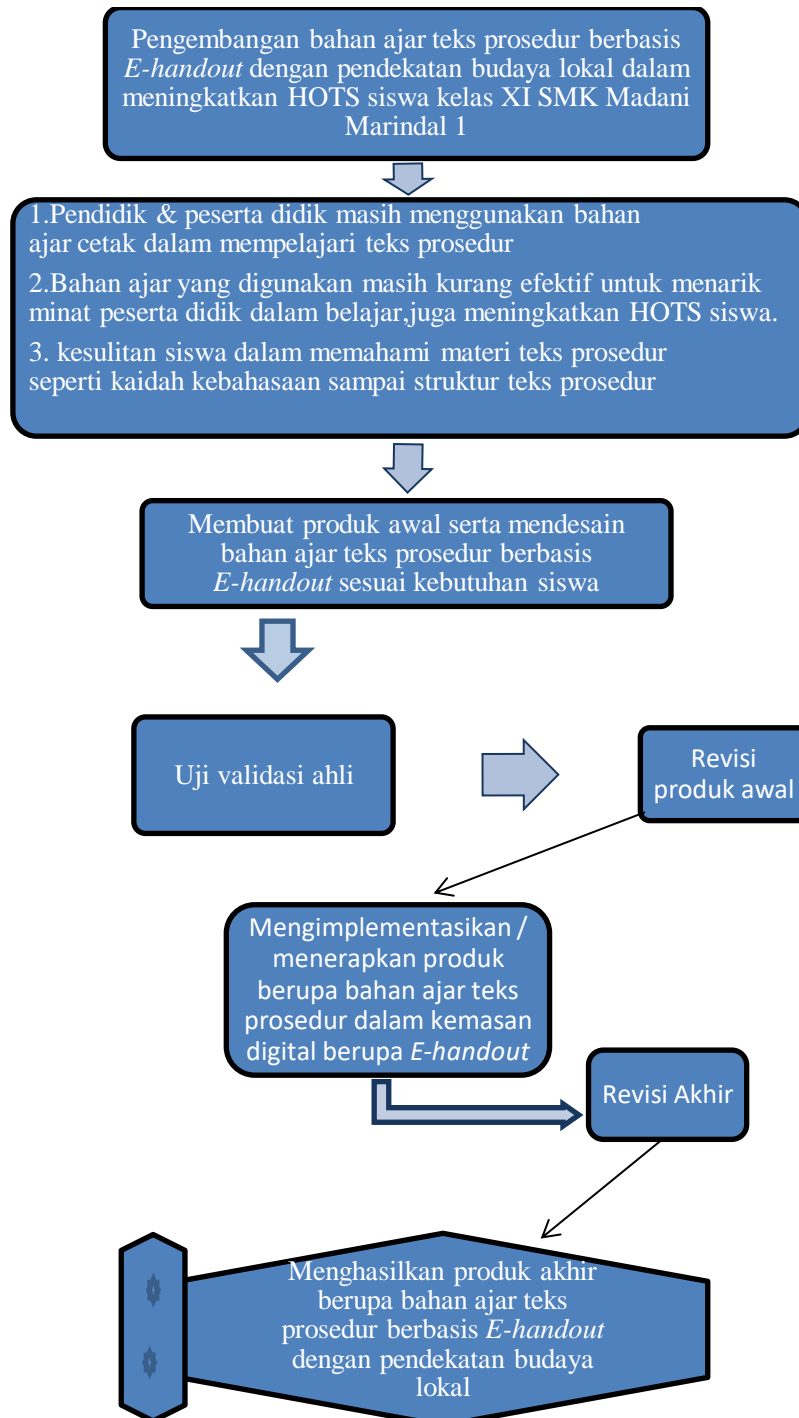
Pengembangan bahan ajar teks prosedur berbasis *E-handout* dengan pendekatan budaya lokal dalam meningkatkan HOTS siswa kelas XI SMK Madani Marindal 1

1.Pendidik & peserta didik masih menggunakan bahan ajar cetak dalam mempelajari teks prosedur

2.Bahan ajar yang digunakan masih kurang efektif untuk menarik minat peserta didik dalam belajar,juga meningkatkan HOTS siswa.

3. kesulitan siswa dalam memahami materi teks prosedur seperti kaidah kebahasaan sampai struktur teks prosedur

Membuat produk awal serta mendesain bahan ajar teks prosedur berbasis *E-handout* sesuai kebutuhan siswa

Uji validasi ahli

Revisi produk awal

Mengimplementasikan / menerapkan produk berupa bahan ajar teks prosedur dalam kemasan digital berupa *E-handout*

Revisi Akhir

Menghasilkan produk akhir berupa bahan ajar teks prosedur berbasis *E-handout* dengan pendekatan budaya lokal